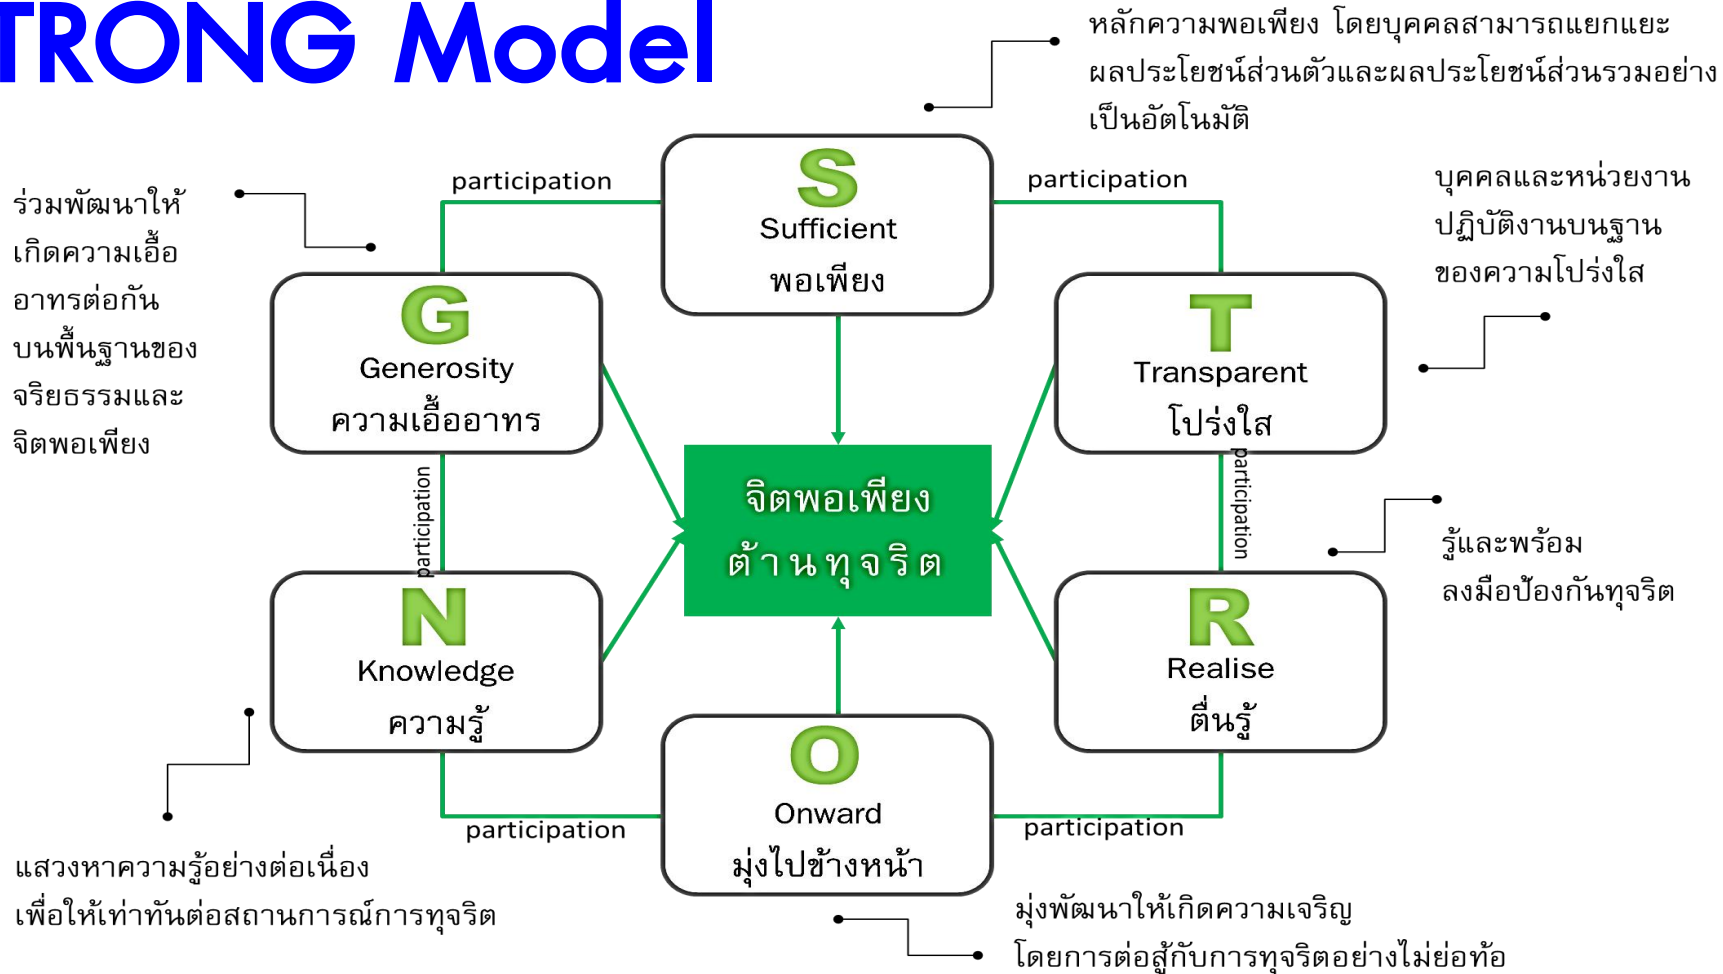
TRONG Model

หลักความพอเพียง โดยบุคคลสามารถแยกแยะผลประโยชน์ส่วนตัวและผลประโยชน์ส่วนรวมอย่างเป็นอัตโนมัติ

ร่วมพัฒนาให้เกิดความเอื้ออาทรต่อกันบนพื้นฐานของจริยธรรมและจิตพอเพียง

participation

S
Sufficient
พอเพียง

participation

บุคคลและหน่วยงานปฏิบัติงานบนฐานของความโปร่งใส

G
Generosity
ความเอื้ออาทร

T
Transparent
โปร่งใส

จิตพอเพียง
ต้านทุจริต

participation

participation

รู้และพร้อมลงมือป้องกันทุจริต

N
Knowledge
ความรู้

R
Realise
ตื่นรู้

O
Onward
มุ่งไปข้างหน้า

participation

participation

แสวงหาความรู้อย่างต่อเนื่องเพื่อให้เท่าทันต่อสถานการณ์การทุจริต

มุ่งพัฒนาให้เกิดความเจริญโดยการต่อสู้กับการทุจริตอย่างไม่ย่อท้อ